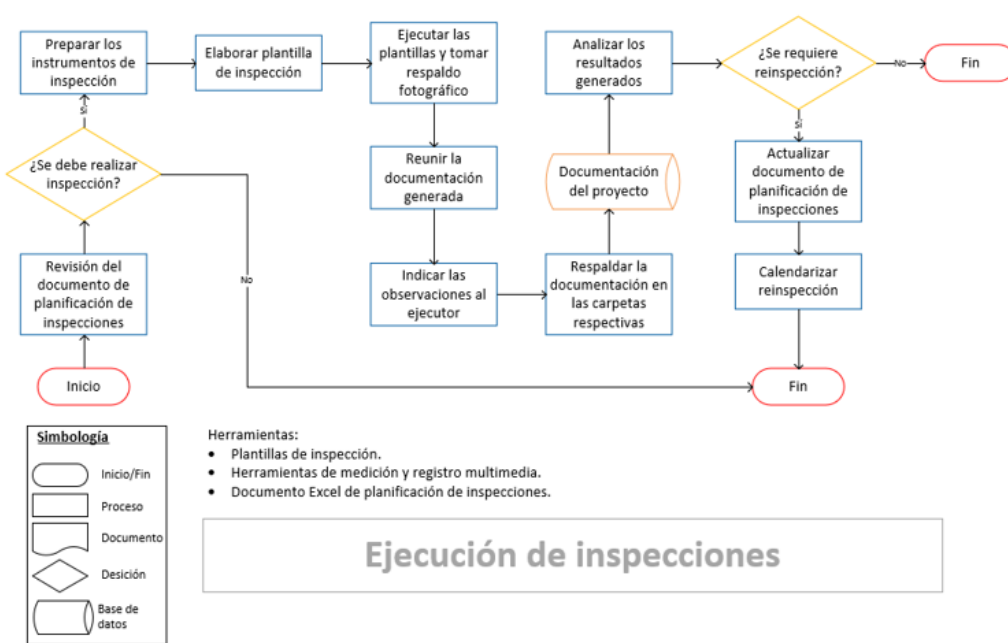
Inicio

Revisión del documento de planificación de inspecciones

¿Se debe realizar inspección?

Sí

No

Preparar los instrumentos de inspección

Elaborar plantilla de inspección

Ejecutar las plantillas y tomar respaldo fotográfico

Reunir la documentación generada

Indicar las observaciones al ejecutor

Respaldar la documentación en las carpetas respectivas

Documentación del proyecto

Analizar los resultados generados

¿Se requiere reinspección?

No

Fin

Sí

Actualizar documento de planificación de inspecciones

Calendarizar reinspección

Fin

Simbología
Inicio/Fin
Proceso
Documento
Desición
Base de datos

Herramientas:
• Plantillas de inspección.
• Herramientas de medición y registro multimedia.
• Documento Excel de planificación de inspecciones.

Ejecución de inspecciones